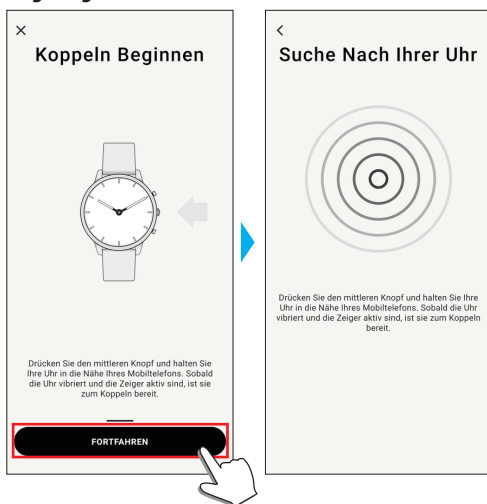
×
Koppeln Beginnen

Drücken Sie den mittleren Knopf und halten Sie Ihre Uhr in die Nähe Ihres Mobiltelefons. Sobald die Uhr vibriert und die Zeiger aktiv sind, ist sie zum Koppeln bereit.

FORTFAHREN

<
Suche Nach Ihrer Uhr

Drücken Sie den mittleren Knopf und halten Sie Ihre Uhr in die Nähe Ihres Mobiltelefons. Sobald die Uhr vibriert und die Zeiger aktiv sind, ist sie zum Koppeln bereit.